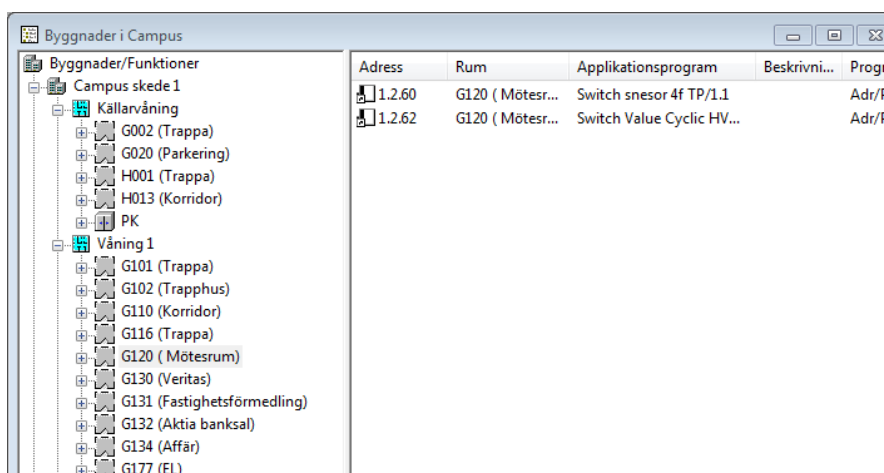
Byggnader i Campus

Byggnader/Funktioner
Campus skede 1
Källarvåning
G002 (Trappa)
G020 (Parkering)
H001 (Trappa)
H013 (Korridor)
PK
Våning 1
G101 (Trappa)
G102 (Trapphus)
G110 (Korridor)
G116 (Trappa)
G120 ( Mötesrum)
G130 (Veritas)
G131 (Fastighetsförmedling)
G132 (Aktia banksal)
G134 (Affär)
G177 (EL)

| Adress | Rum | Applikationsprogram | Beskrivni... | Progr |
|---|---|---|---|---|
| 1.2.60 | G120 ( Mötesr... | Switch snesor 4f TP/1.1 | | Adr/P |
| 1.2.62 | G120 ( Mötesr... | Switch Value Cyclic HV... | | Adr/P |